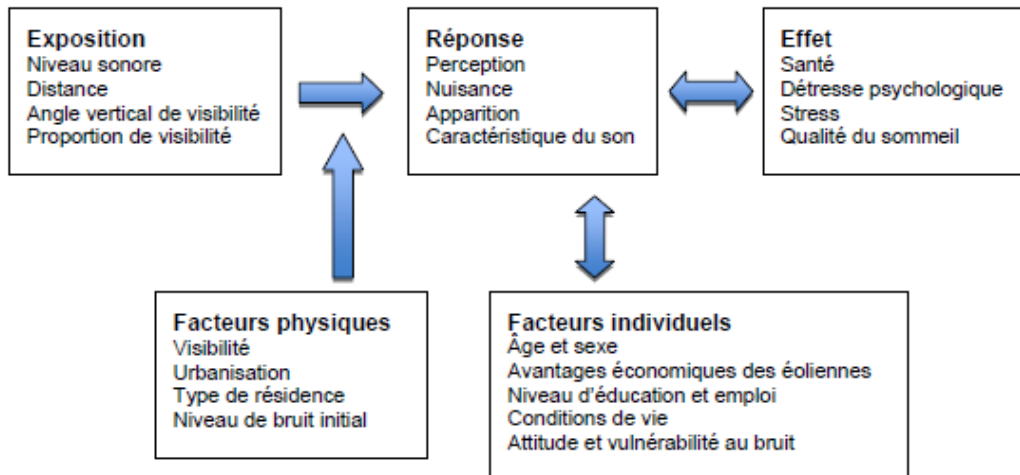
Exposition
Niveau sonore
Distance
Angle vertical de visibilité
Proportion de visibilité

Réponse
Perception
Nuisance
Apparition
Caractéristique du son

Effet
Santé
Détresse psychologique
Stress
Qualité du sommeil

Facteurs physiques
Visibilité
Urbanisation
Type de résidence
Niveau de bruit initial

Facteurs individuels
Âge et sexe
Avantages économiques des éoliennes
Niveau d'éducation et emploi
Conditions de vie
Attitude et vulnérabilité au bruit